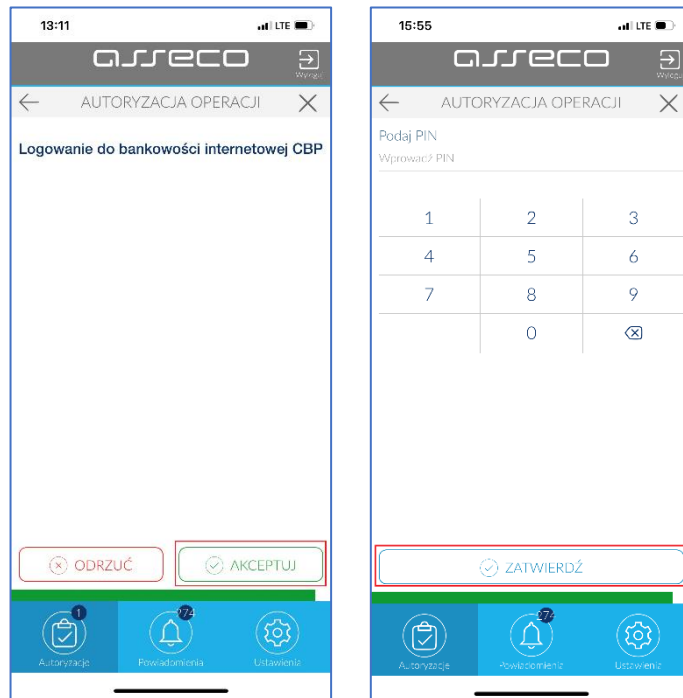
13:11 LTE

asseco

Wyloguj

AUTORYZACJA OPERACJI

Logowanie do bankowości internetowej CBP

ODRZUĆ

AKCEPTUJ

1 Autoryzacje

274 Powiadomienia

Ustawienia

15:55 LTE

asseco

Wyloguj

AUTORYZACJA OPERACJI

Podaj PIN

Wprowadź PIN

| 1 | 2 | 3 |
|---|---|---|
| 4 | 5 | 6 |
| 7 | 8 | 9 |
|  | 0 |  |

ZATWIERDŹ

Autoryzacje

274 Powiadomienia

Ustawienia